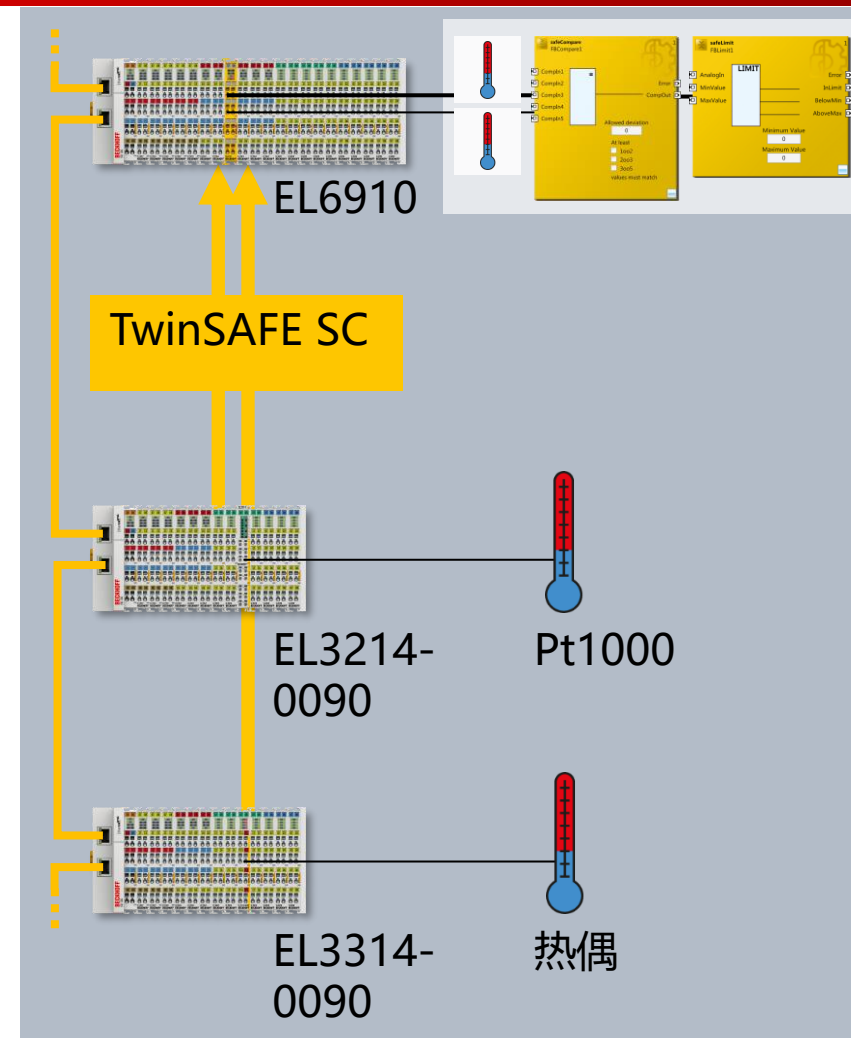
safeCompare
FBCompare1

CompIn1
CompIn2
CompIn3
CompIn4
CompIn5

Error
CompOut

Allowed deviation
0
At least
1oo2
2oo3
3oo5
values must match

safeLimit
FBLimit1

AnalogIn
MinValue
MaxValue

LIMIT

Error
InLimit
BelowMin
AboveMax

Minimum Value
0
Maximum Value
0

EL6910

TwinSAFE SC

EL3214-0090

Pt1000

EL3314-0090

热偶